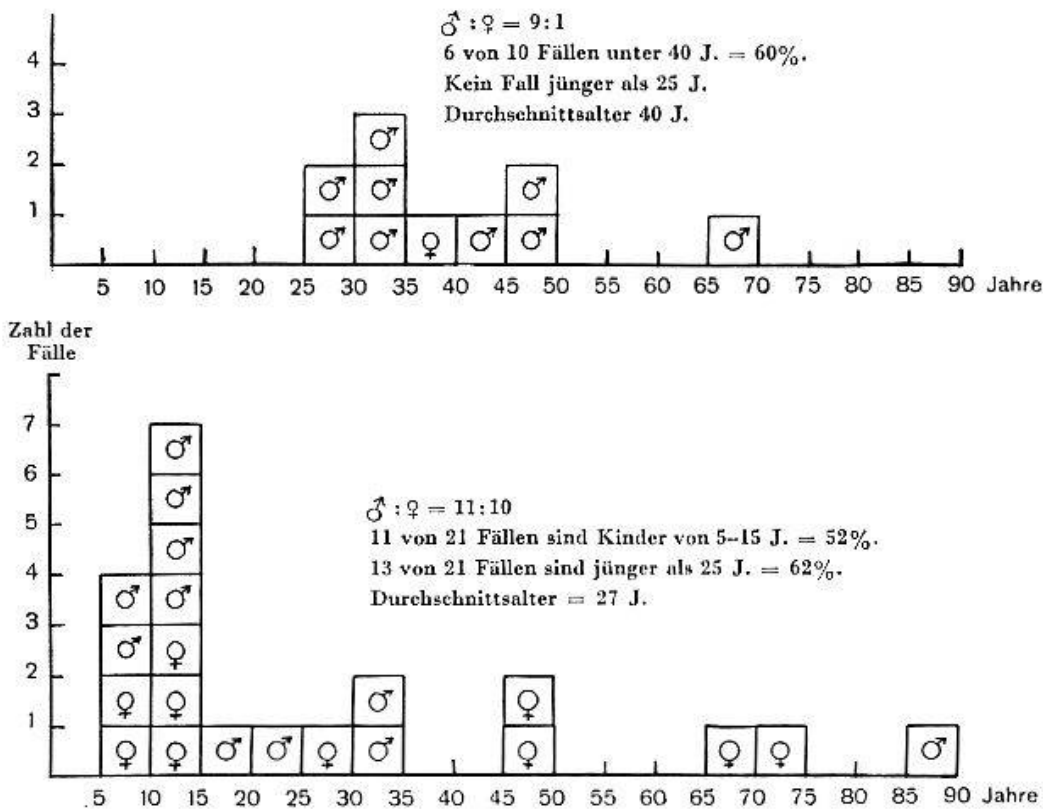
♂ : ♀ = 9:1
6 von 10 Fällen unter 40 J. = 60%.
Kein Fall jünger als 25 J.
Durchschnittsalter 40 J.

4
3
2
1

♂
♂ ♂ ♂
♂ ♂ ♀ ♂ ♂ ♂

5 10 15 20 25 30 35 40 45 50 55 60 65 70 75 80 85 90 Jahre

Zahl der Fälle

7
6
5
4
3
2
1

♂ : ♀ = 11:10
11 von 21 Fällen sind Kinder von 5–15 J. = 52%.
13 von 21 Fällen sind jünger als 25 J. = 62%.
Durchschnittsalter = 27 J.

♂
♂
♂
♂ ♂
♂ ♀
♀ ♀ ♂ ♀
♀ ♀ ♂ ♂ ♀ ♂ ♀ ♀ ♀ ♂

5 10 15 20 25 30 35 40 45 50 55 60 65 70 75 80 85 90 Jahre